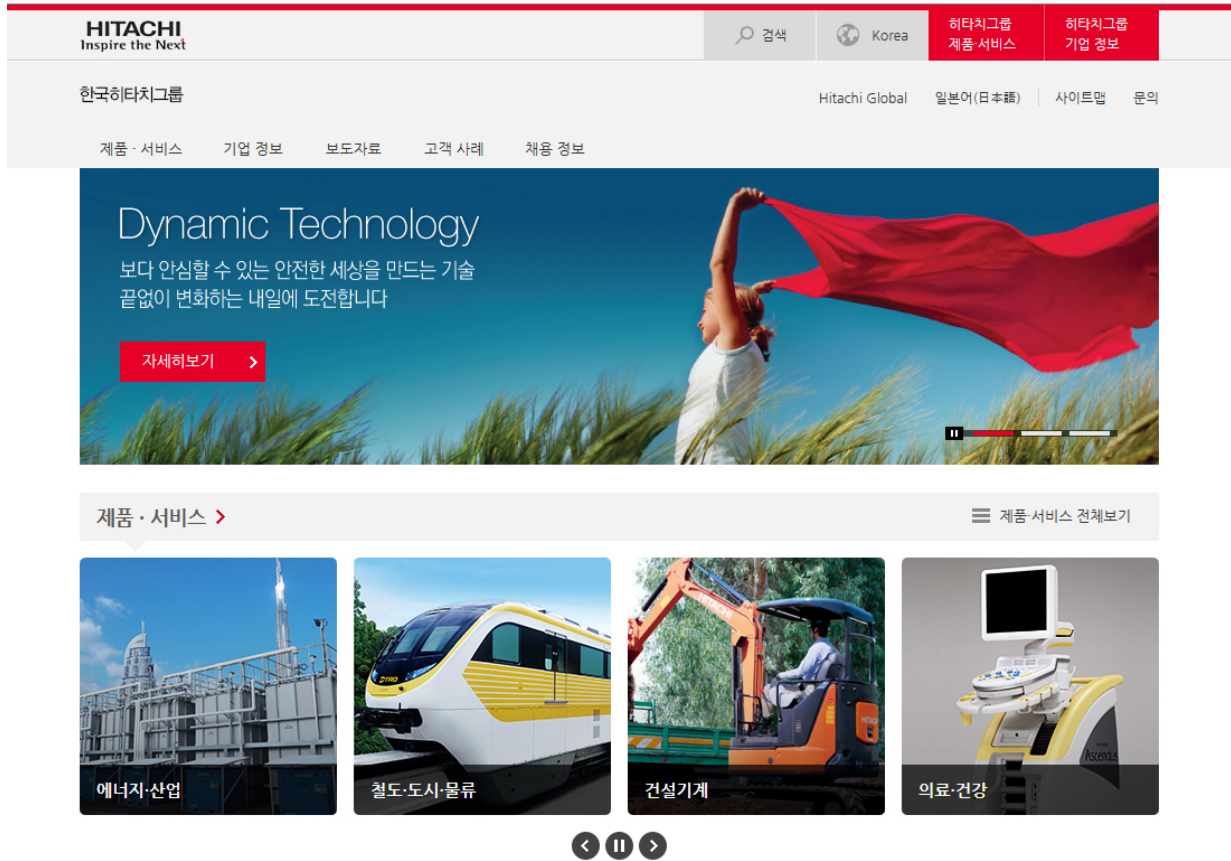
HITACHI
Inspire the Next

검색

Korea

히타치그룹 제품·서비스

히타치그룹 기업 정보

한국히타치그룹

Hitachi Global 일본어(日本語) 사이트맵 문의

제품 · 서비스 기업 정보 보도자료 고객 사례 채용 정보

Dynamic Technology

보다 안심할 수 있는 안전한 세상을 만드는 기술
끝없이 변화하는 내일에 도전합니다

자세히보기

제품 · 서비스

제품·서비스 전체보기

에너지·산업

철도·도시·물류

건설기계

의료·건강